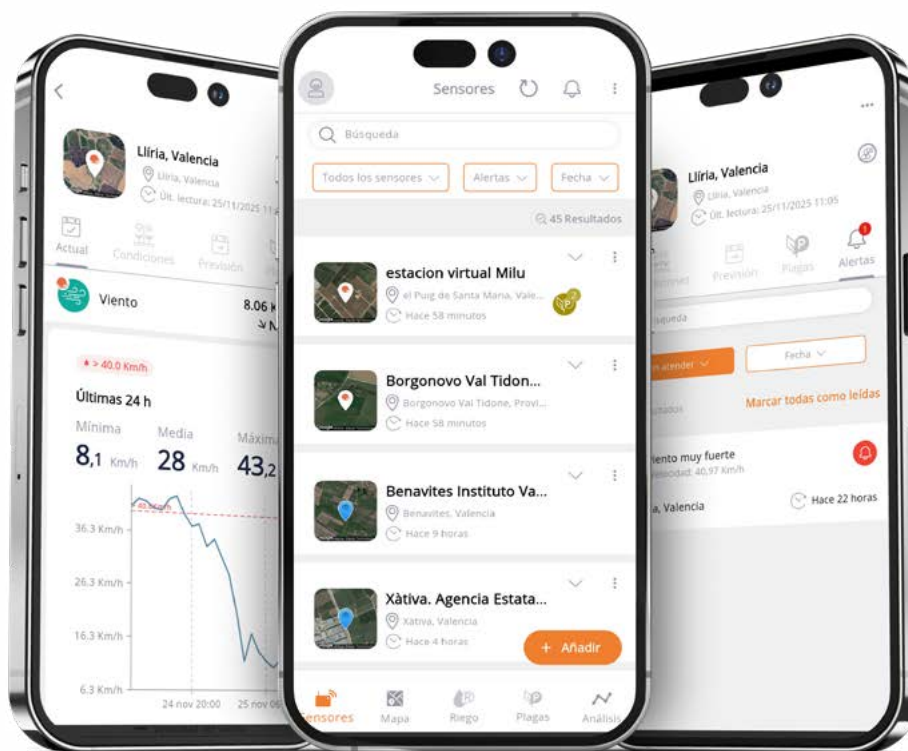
Llíria, Valencia
Llíria, Valencia
Últ. lectura: 25/11/2025 11

Actual
Condiciones
Previsión

Viento
8.06

> 40.0 Km/h

Últimas 24 h
Mínima
8,1 Km/h
Media
28 Km/h
Máxima
43,2

36.3 Km/h
26.3 Km/h
16.3 Km/h
6.3 Km/h
24 nov 20:00
25 nov 06

Sensores

Búsqueda

Todos los sensores
Alertas
Fecha

45 Resultados

estacion virtual Milu
el Puig de Santa Maria, Vale...
Hace 58 minutos

Borgonovo Val Tidon...
Borgonovo Val Tidone, Provi...
Hace 58 minutos

Benavites Instituto Va...
Benavites, Valencia
Hace 9 horas

Xàtiva. Agencia Estata...
Xàtiva, Valencia
Hace 4 horas

+ Añadir

Sensores
Mapa
Riego
Plagas
Análisis

Llíria, Valencia
Llíria, Valencia
Últ. lectura: 25/11/2025 11:05

Previsión
Plagas
Alertas

úsqueda

n atender
Fecha

Marcar todas como leídas

iento muy fuerte
elocidad: 40,97 Km/h

a, Valencia
Hace 22 horas